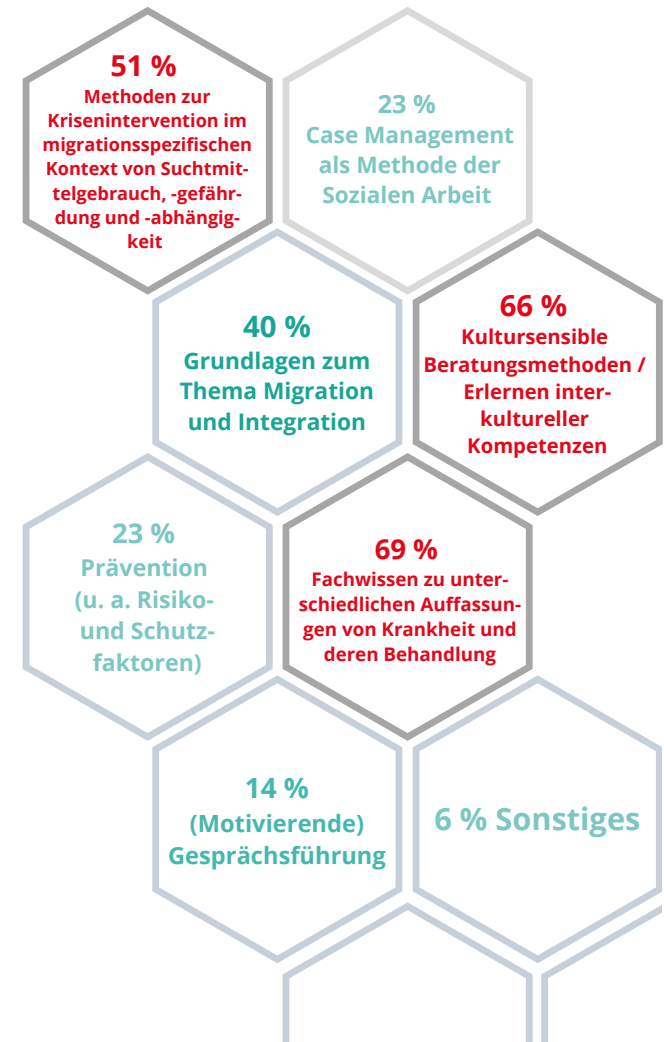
51 %
Methoden zur Krisenintervention im migrationsspezifischen Kontext von Suchtmittelgebrauch, -gefährdung und -abhängigkeit

23 %
Case Management als Methode der Sozialen Arbeit

40 %
Grundlagen zum Thema Migration und Integration

66 %
Kultursensible Beratungsmethoden / Erlernen interkultureller Kompetenzen

23 %
Prävention (u. a. Risiko- und Schutzfaktoren)

69 %
Fachwissen zu unterschiedlichen Auffassungen von Krankheit und deren Behandlung

14 %
(Motivierende) Gesprächsführung

6 % Sonstiges